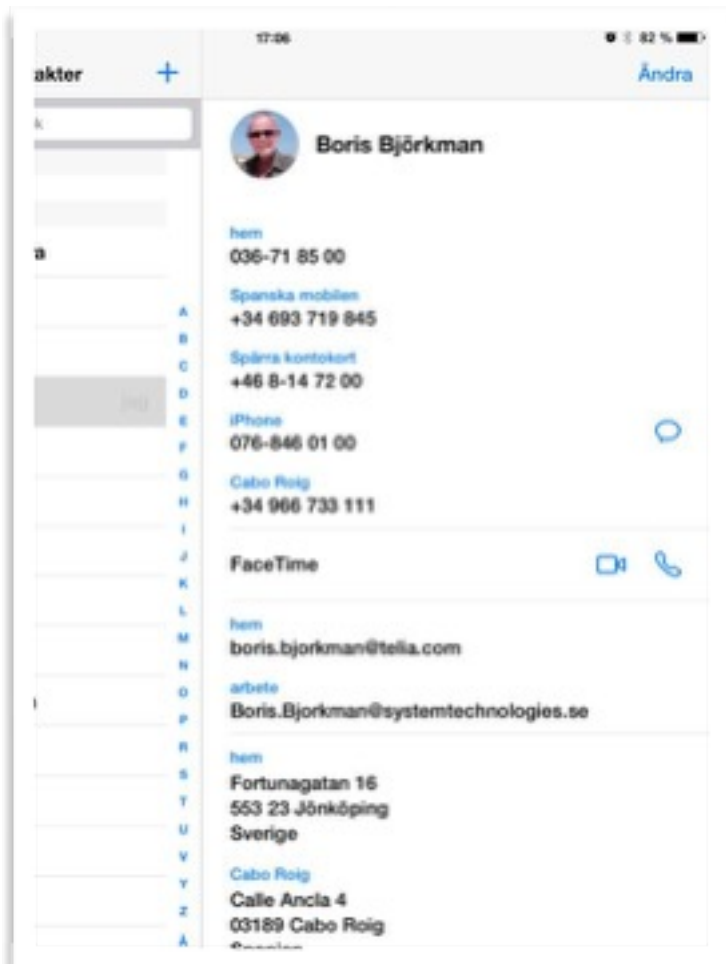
akter +

a

A
B
C
D
E
F
G
H
I
J
K
L
M
N
O
P
R
S
T
U
V
Y
Z
Å

17:06

82 %

Ändra

Boris Björkman

hem
036-71 85 00

Spanska mobilen
+34 693 719 845

Spärra kontokort
+46 8-14 72 00

iPhone
076-846 01 00

Cabo Roig
+34 966 733 111

FaceTime

hem
boris.bjorkman@telia.com

arbete
Boris.Bjorkman@systemtechnologies.se

hem
Fortunagatan 16
553 23 Jönköping
Sverige

Cabo Roig
Calle Ancla 4
03189 Cabo Roig
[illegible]